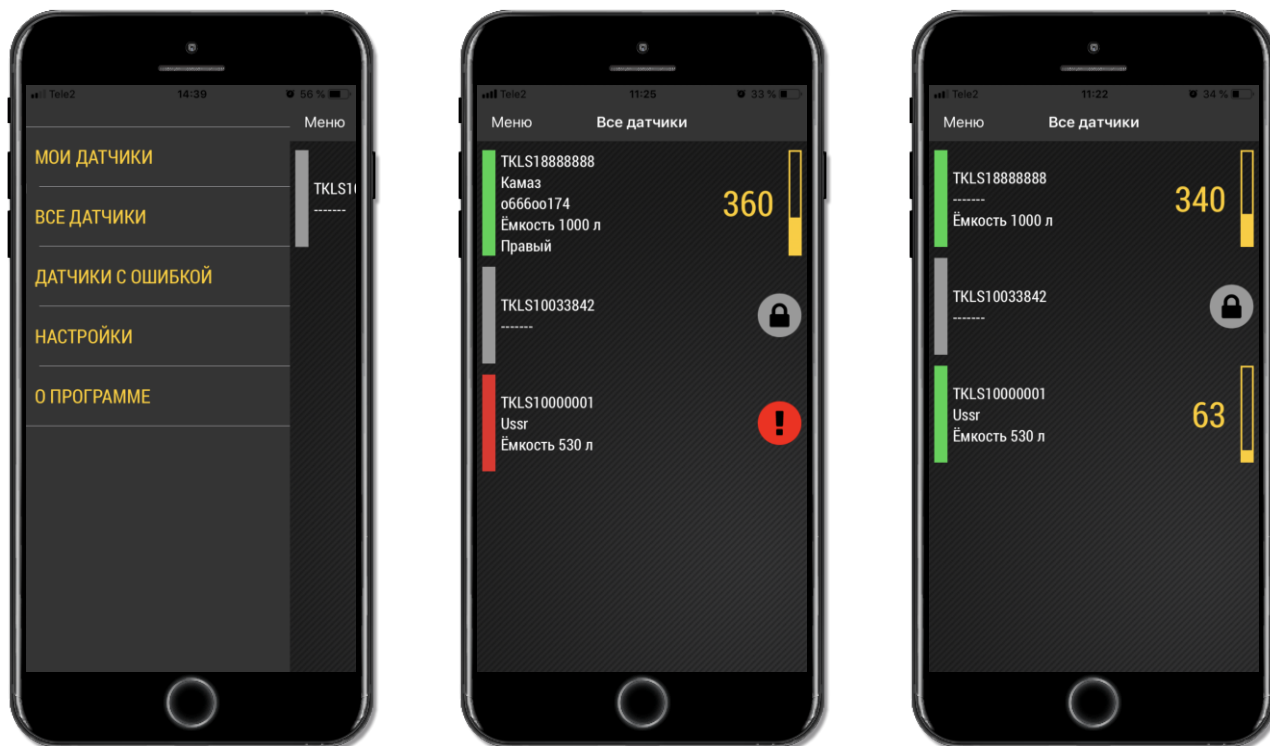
Tele2 14:39 56 %

Меню

МОИ ДАТЧИКИ

ВСЕ ДАТЧИКИ

ДАТЧИКИ С ОШИБКОЙ

НАСТРОЙКИ

О ПРОГРАММЕ

TKLS1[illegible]
-------

Tele2 11:25 33 %

Меню Все датчики

TKLS18888888
Камаз
о666оо174
Ёмкость 1000 л
Правый

360

TKLS10033842
-------

TKLS10000001
Ussr
Ёмкость 530 л

Tele2 11:22 34 %

Меню Все датчики

TKLS18888888
-------
Ёмкость 1000 л

340

TKLS10033842
-------

TKLS10000001
Ussr
Ёмкость 530 л

63